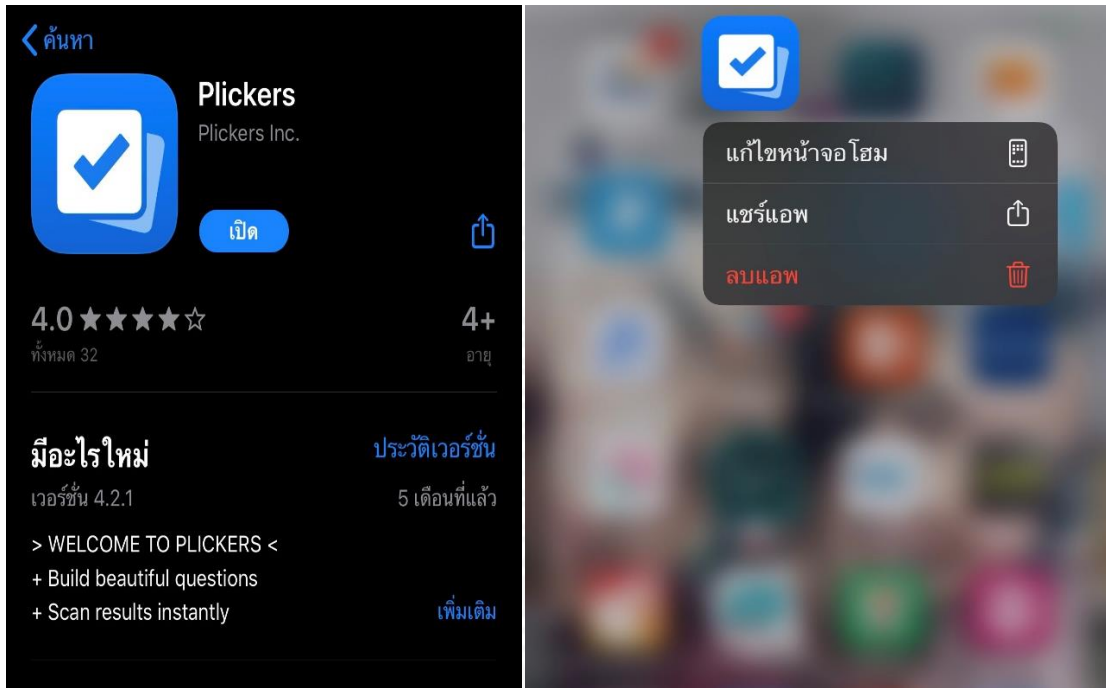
ค้นหา

Plickers
Plickers Inc.

เปิด

4.0 ★★★★☆
ทั้งหมด 32

4+
อายุ

มีอะไรใหม่
ประวัติเวอร์ชั่น

เวอร์ชั่น 4.2.1
5 เดือนที่แล้ว

> WELCOME TO PLICKERS <
+ Build beautiful questions
+ Scan results instantly
เพิ่มเติม

แก้ไขหน้าจอโฮม
แชร์แอพ
ลบแอพ